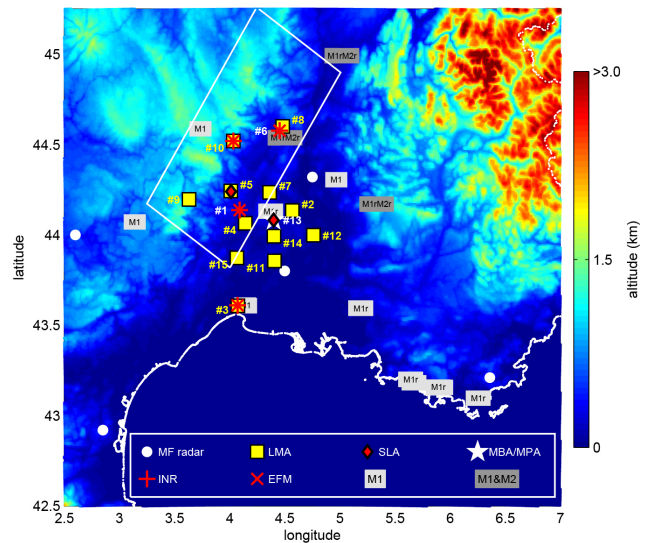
45
44.5
44
43.5
43
42.5
2.5
3
3.5
4
4.5
5
5.5
6
6.5
7
latitude
longitude
>3.0
1.5
0
altitude (km)
M1rM2r
M1
#10
#6
#8
M1rM2r
M1
#9
#5
#7
#1
M1r
#2
M1rM2r
#13
#4
#12
#14
#15
#11
#3
M1
M1
M1r
M1r
M1r
M1r
MF radar
LMA
SLA
MBA/MPA
INR
EFM
M1
M1&M2